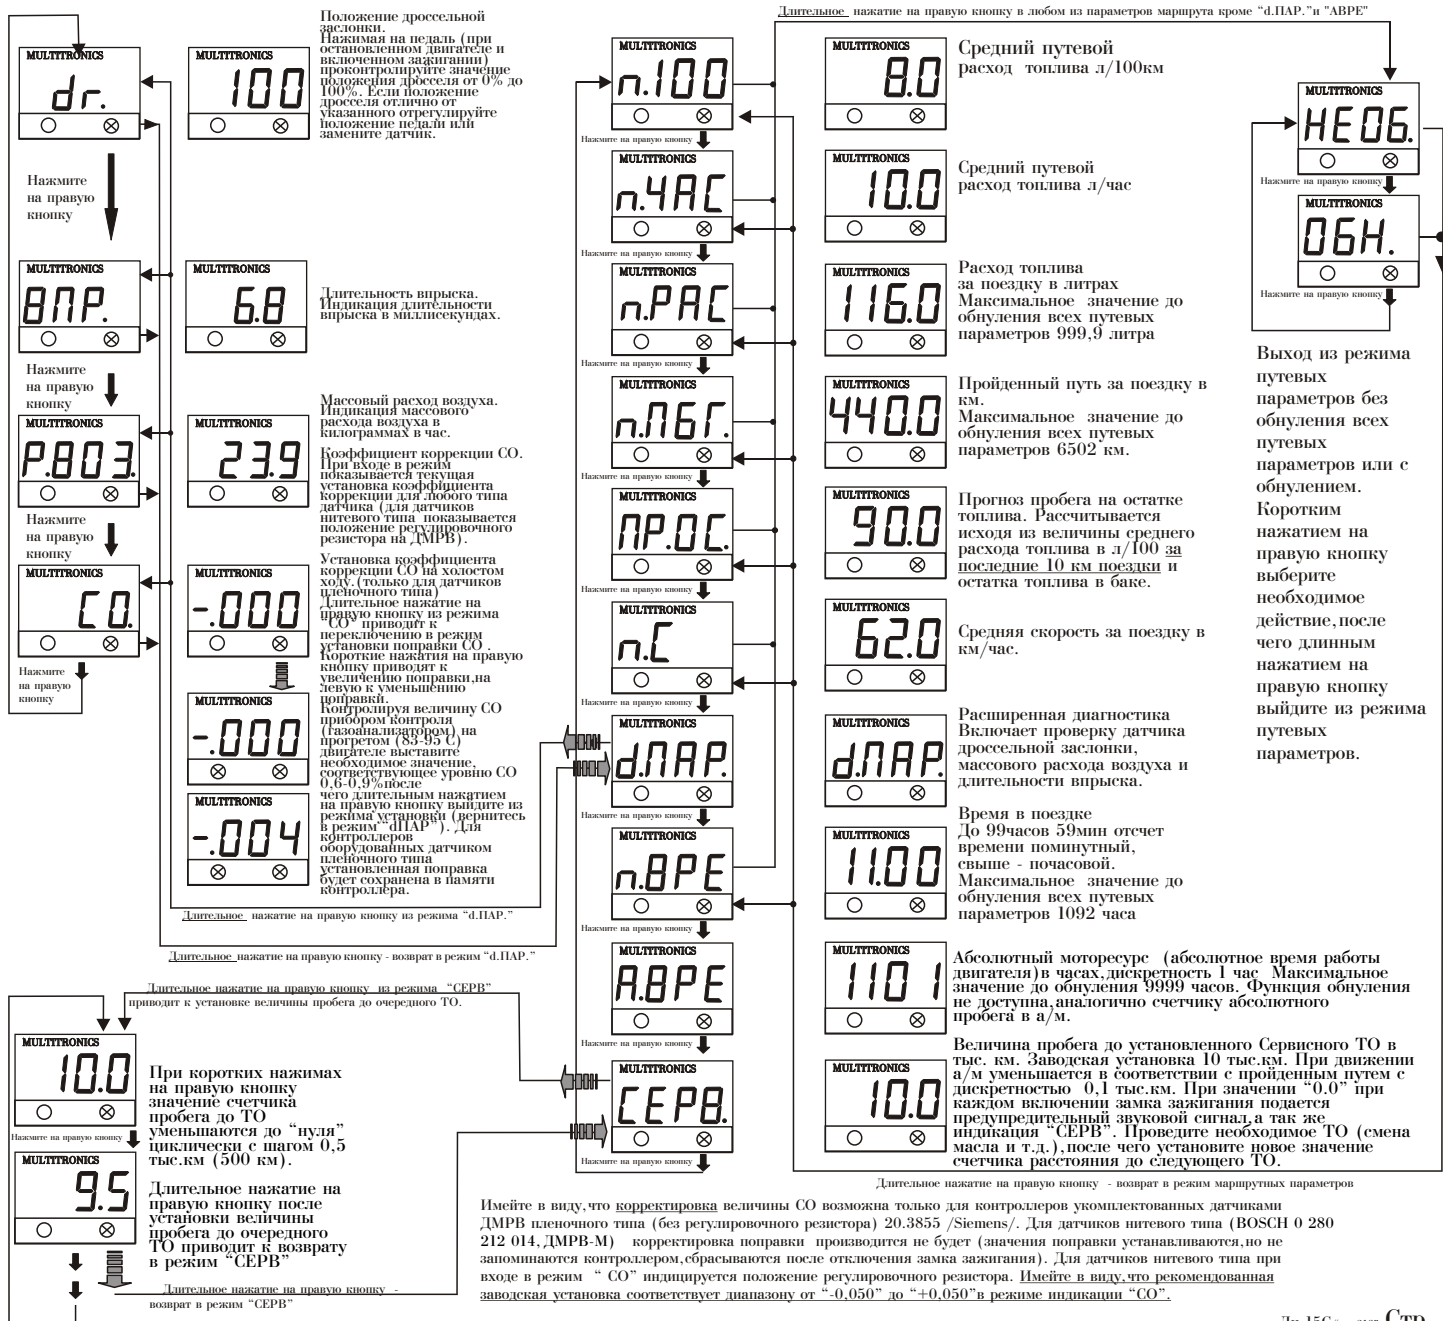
MULTITRONICS
dr.

MULTITRONICS
100

Положение дроссельной заслонки.
Нажимая на педаль (при остановленном двигателе и включенном зажигании) проконтролируйте значение положения дросселя от 0% до 100%. Если положение дросселя отлично от указанного отрегулируйте положение педали или замените датчик.

Нажмите на правую кнопку

MULTITRONICS
ВПР.

MULTITRONICS
6.8

Длительность впрыска. Индикация длительности впрыска в миллисекундах.

Нажмите на правую кнопку

MULTITRONICS
Р.803.

MULTITRONICS
23.9

Массовый расход воздуха. Индикация массового расхода воздуха в килограммах в час.

Коэффициент коррекции СО. При входе в режим показывается текущая установка коэффициента коррекции для любого типа датчика (для датчиков нитевого типа показывается положение регулировочного резистора на ДМРВ).

Нажмите на правую кнопку

MULTITRONICS
СО.

MULTITRONICS
-.000

Установка коэффициента коррекции СО на холостом ходу. (только для датчиков пленочного типа)
Длительное нажатие на правую кнопку из режима "СО" приводит к переключению в режим установки поправки СО. Короткие нажатия на правую кнопку приводят к увеличению поправки, на левую к уменьшению поправки.
Контролируя величину СО прибором контроля (газоанализатором) на прогретом (85-95 С) двигателе выставите необходимое значение, соответствующее уровню СО 0,6-0,9%после чего длительным нажатием на правую кнопку выйдите из режима установки (вернитесь в режим "dПАР"). Для контроллеров оборудованных датчиком пленочного типа установленная поправка будет сохранена в памяти контроллера.

Нажмите на правую кнопку

MULTITRONICS
-.000

MULTITRONICS
-.004

Длительное нажатие на правую кнопку из режима "d.ПАР."

Длительное нажатие на правую кнопку - возврат в режим "d.ПАР."

Длительное нажатие на правую кнопку в любом из параметров маршрута кроме "d.ПАР."и "АВРЕ"

MULTITRONICS
П.100
Нажмите на правую кнопку
MULTITRONICS
П.ЧАС
Нажмите на правую кнопку
MULTITRONICS
П.РАС
Нажмите на правую кнопку
MULTITRONICS
П.ПБГ.
Нажмите на правую кнопку
MULTITRONICS
ПР.ОС.
Нажмите на правую кнопку
MULTITRONICS
П.С
Нажмите на правую кнопку
MULTITRONICS
d.ПАР.
Нажмите на правую кнопку
MULTITRONICS
П.ВРЕ
Нажмите на правую кнопку
MULTITRONICS
А.ВРЕ
Нажмите на правую кнопку
MULTITRONICS
СЕРВ.
Нажмите на правую кнопку

MULTITRONICS
8.0
Средний путевой расход топлива л/100км

MULTITRONICS
10.0
Средний путевой расход топлива л/час

MULTITRONICS
116.0
Расход топлива за поездку в литрах
Максимальное значение до обнуления всех путевых параметров 999,9 литра

MULTITRONICS
440.0
Пройденный путь за поездку в км.
Максимальное значение до обнуления всех путевых параметров 6502 км.

MULTITRONICS
90.0
Прогноз пробега на остатке топлива. Рассчитывается исходя из величины среднего расхода топлива в л/100 за последние 10 км поездки и остатка топлива в баке.

MULTITRONICS
62.0
Средняя скорость за поездку в км/час.

MULTITRONICS
d.ПАР.
Расширенная диагностика
Включает проверку датчика дроссельной заслонки, массового расхода воздуха и длительности впрыска.

MULTITRONICS
11.00
Время в поездке
До 99часов 59мин отсчет времени поминутный, свыше - почасовой.
Максимальное значение до обнуления всех путевых параметров 1092 часа

MULTITRONICS
1101
Абсолютный моторесурс (абсолютное время работы двигателя)в часах,дискретность 1 час Максимальное значение до обнуления 9999 часов. Функция обнуления не доступна,аналогично счетчику абсолютного пробега в а/м.

MULTITRONICS
10.0
Величина пробега до установленного Сервисного ТО в тыс. км. Заводская установка 10 тыс.км. При движении а/м уменьшается в соответствии с пройденным путем с дискретностью 0,1 тыс.км. При значении "0.0" при каждом включении замка зажигания подается предупредительный звуковой сигнал,а так же индикация "СЕРВ". Проведите необходимое ТО (смена масла и т.д.),после чего установите новое значение счетчика расстояния до следующего ТО.

Длительное нажатие на правую кнопку - возврат в режим маршрутных параметров

MULTITRONICS
НЕ ОБ.
Нажмите на правую кнопку
MULTITRONICS
ОБН.
Нажмите на правую кнопку

Выход из режима путевых параметров без обнуления всех путевых параметров или с обнулением. Коротким нажатием на правую кнопку выберите необходимое действие, после чего длинным нажатием на правую кнопку выйдите из режима путевых параметров.

Длительное нажатие на правую кнопку из режима "СЕРВ" приводит к установке величины пробега до очередного ТО.

MULTITRONICS
10.0
При коротких нажимах на правую кнопку значение счетчика пробега до ТО уменьшаются до "нуля" циклически с шагом 0,5 тыс.км (500 км).
Нажмите на правую кнопку
MULTITRONICS
9.5
Длительное нажатие после установки величины пробега до очередного ТО приводит к возврату в режим "СЕРВ"

Длительное нажатие на правую кнопку - возврат в режим "СЕРВ"

Имейте в виду,что корректировка величины СО возможна только для контроллеров укомплектованных датчиками ДМРВ пленочного типа (без регулировочного резистора) 20.3855 /Siemens/. Для датчиков нитевого типа (BOSCH 0 280 212 014, ДМРВ-М) корректировка поправки производится не будет (значения поправки устанавливаются,но не запоминаются контроллером,сбрасываются после отключения замка зажигания). Для датчиков нитевого типа при входе в режим " СО" индицируется положение регулировочного резистора. Имейте в виду,что рекомендованная заводская установка соответствует диапазону от "-0,050" до "+0,050"в режиме индикации "СО".

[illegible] Стр